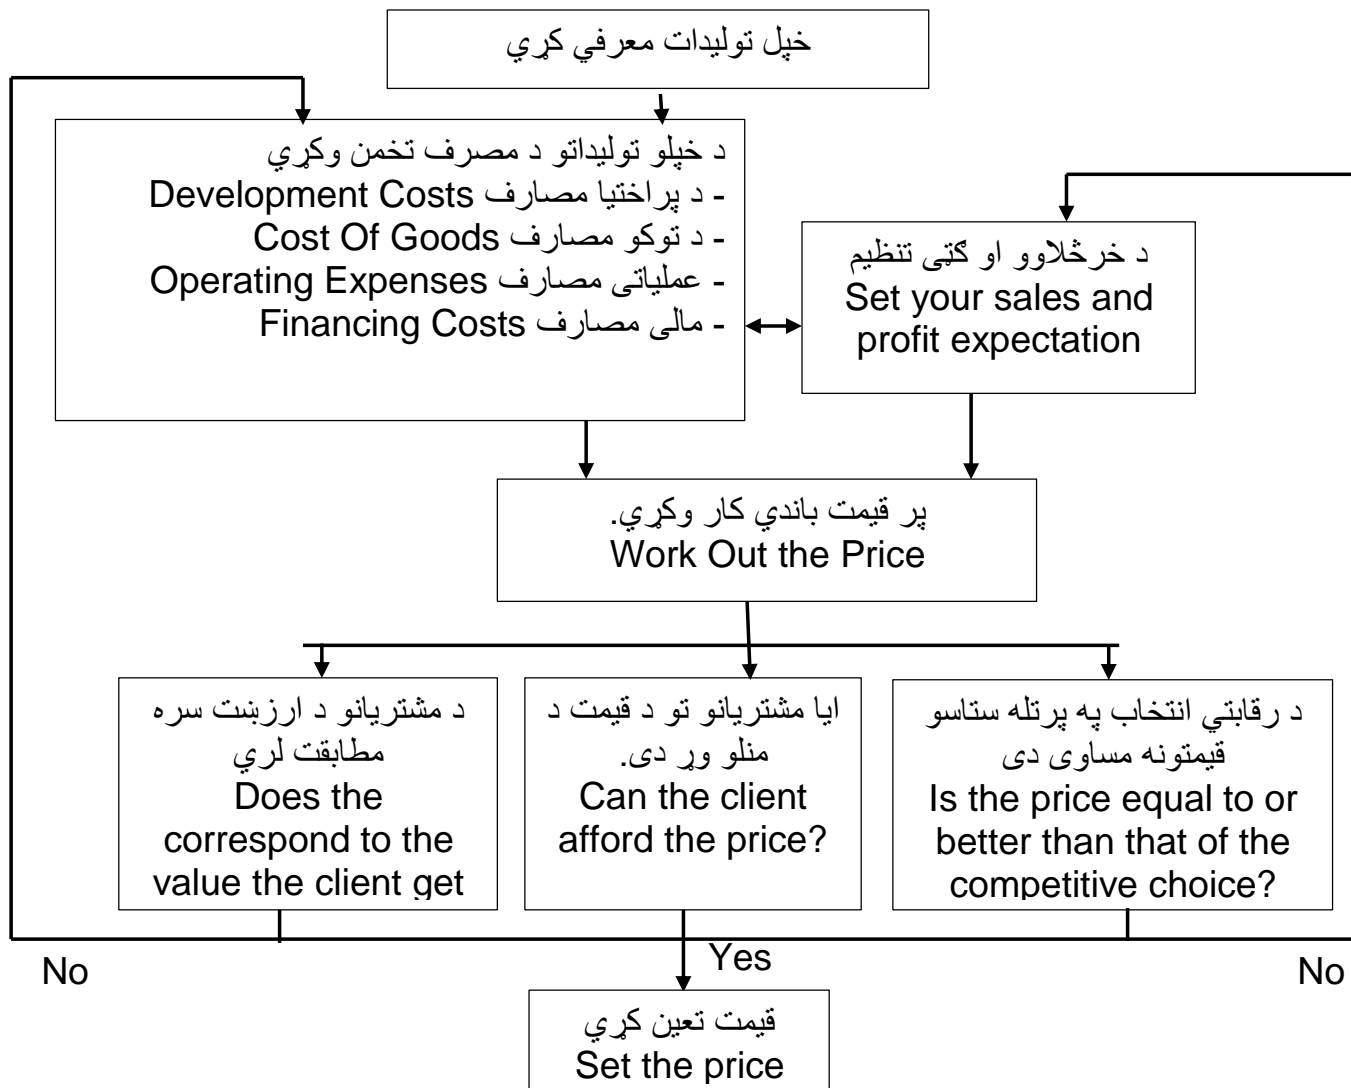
خپل تولیدات معرفي کړي

د خپلو تولیداتو د مصرف تخمن وکړي
- د پراختیا مصارف Development Costs
- د توکو مصارف Cost Of Goods
- عملیاتی مصارف Operating Expenses
- مالی مصارف Financing Costs

د خرڅلاوو او ګټی تنظیم
Set your sales and profit expectation

پر قیمت باندي کار وکړي.
Work Out the Price

د مشتریانو د ارزښت سره مطابقت لري
Does the correspond to the value the client get

ایا مشتریانو تو د قیمت د منلو وړ دی.
Can the client afford the price?

د رقابتي انتخاب په پرتله ستاسو قیمتونه مساوی دی
Is the price equal to or better than that of the competitive choice?

No

Yes

No

قیمت تعین کړي
Set the price